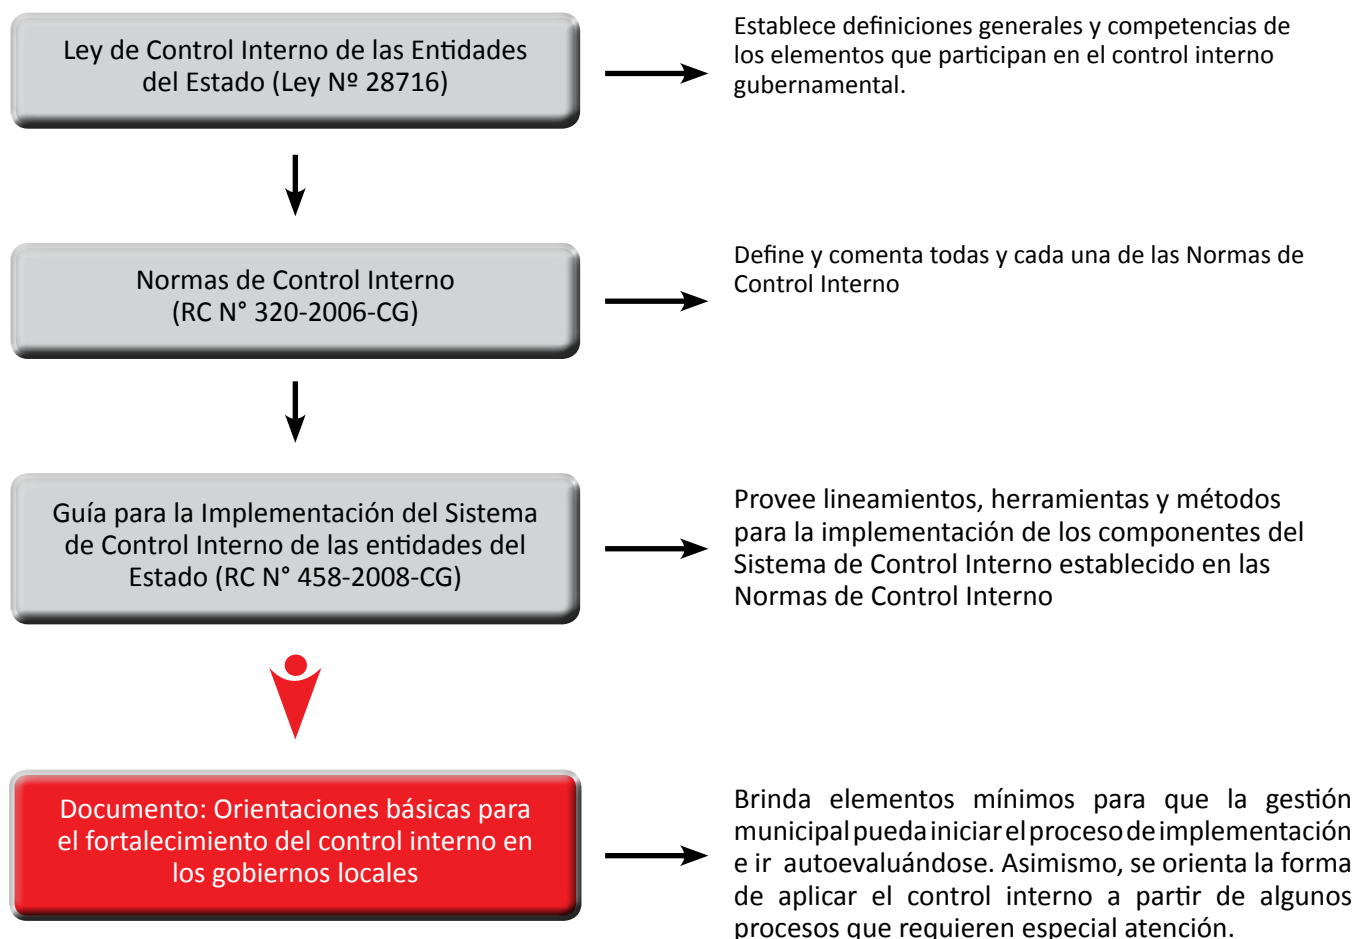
Ley de Control Interno de las Entidades del Estado (Ley Nº 28716)

Establece definiciones generales y competencias de los elementos que participan en el control interno gubernamental.

Normas de Control Interno (RC N° 320-2006-CG)

Define y comenta todas y cada una de las Normas de Control Interno

Guía para la Implementación del Sistema de Control Interno de las entidades del Estado (RC N° 458-2008-CG)

Provee lineamientos, herramientas y métodos para la implementación de los componentes del Sistema de Control Interno establecido en las Normas de Control Interno

Documento: Orientaciones básicas para el fortalecimiento del control interno en los gobiernos locales

Brinda elementos mínimos para que la gestión municipal pueda iniciar el proceso de implementación e ir autoevaluándose. Asimismo, se orienta la forma de aplicar el control interno a partir de algunos procesos que requieren especial atención.